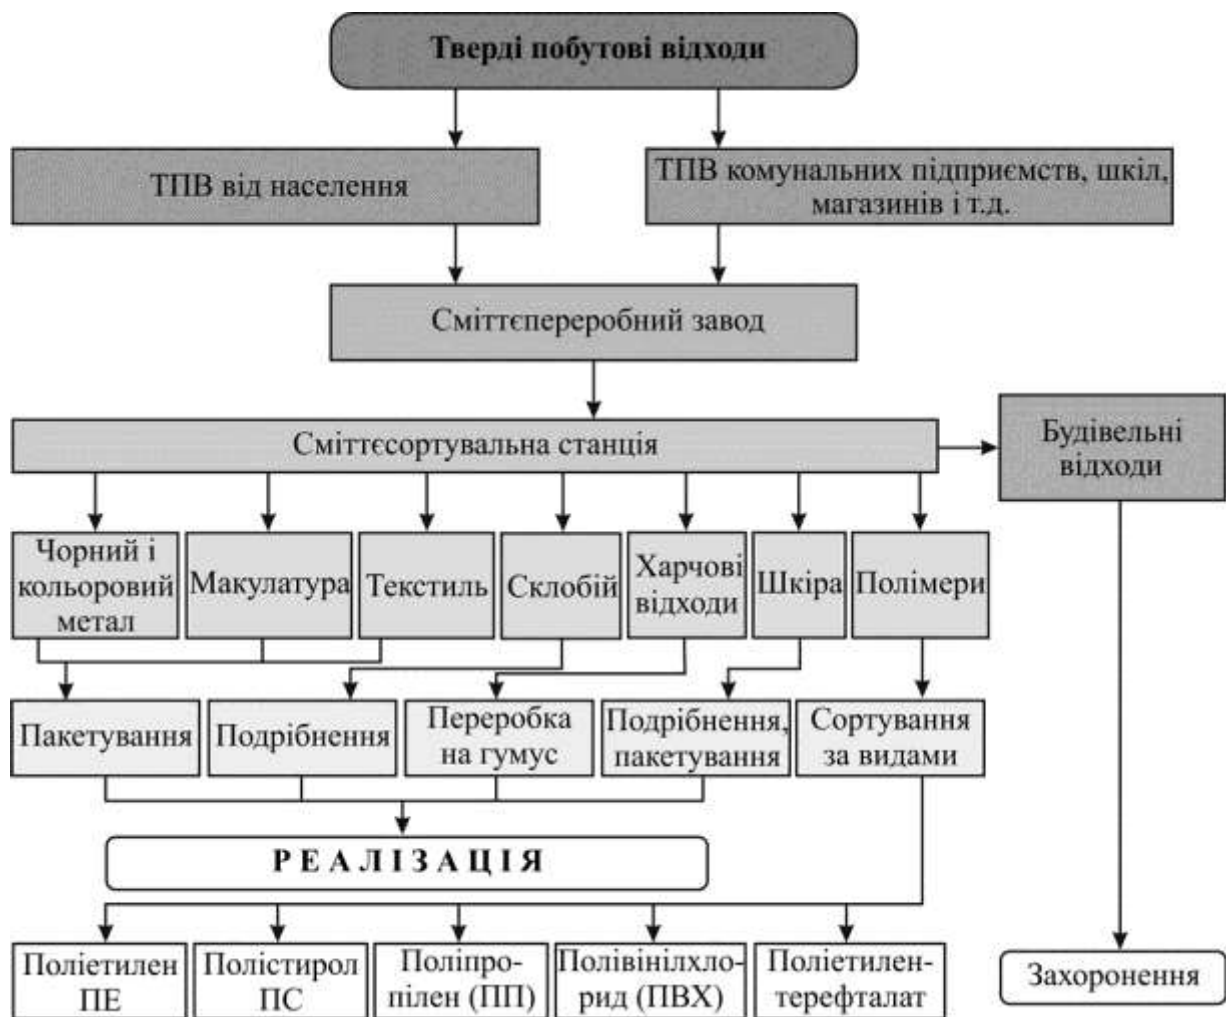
Тверді побутові відходи

ТПВ від населення

ТПВ комунальних підприємств, шкіл, магазинів і т.д.

Сміттєпереробний завод

Сміттєсортувальна станція

Будівельні відходи

Чорний і кольоровий метал

Макулатура

Текстиль

Склобій

Харчові відходи

Шкіра

Полімери

Пакетування

Подрібнення

Переробка на гумус

Подрібнення, пакетування

Сортування за видами

РЕАЛІЗАЦІЯ

Поліетилен ПЕ

Полістирол ПС

Поліпропілен (ПП)

Полівінілхлорид (ПВХ)

Поліетилентерефталат

Захоронення